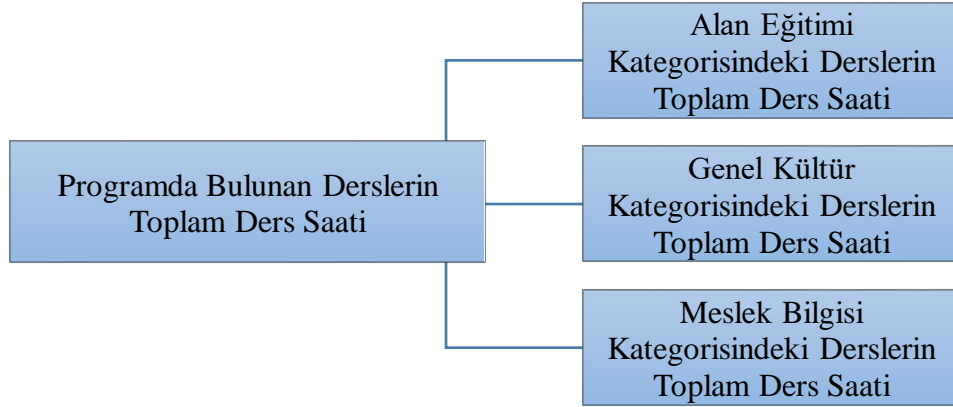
Programda Bulunan Derslerin Toplam Ders Saati

Alan Eğitimi Kategorisindeki Derslerin Toplam Ders Saati

Genel Kültür Kategorisindeki Derslerin Toplam Ders Saati

Meslek Bilgisi Kategorisindeki Derslerin Toplam Ders Saati